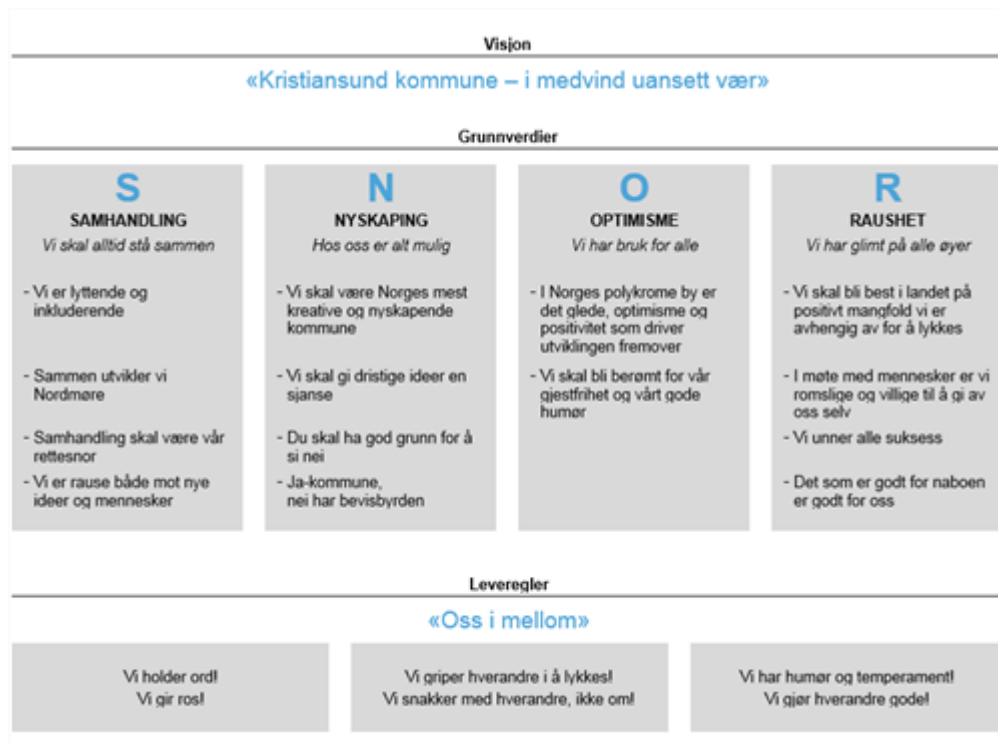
Visjon

«Kristiansund kommune – i medvind uansett vær»

Grunnverdier

S
SAMHANDLING
*Vi skal alltid stå sammen*

- Vi er lyttende og inkluderende

- Sammen utvikler vi Nordmøre

- Samhandling skal være vår rettesnor

- Vi er rause både mot nye ideer og mennesker

N
NYSKAPING
*Hos oss er alt mulig*

- Vi skal være Norges mest kreative og nyskapende kommune

- Vi skal gi dristige ideer en sjanse

- Du skal ha god grunn for å si nei

- Ja-kommune, nei har bevisbyrden

O
OPTIMISME
*Vi har bruk for alle*

- I Norges polykrome by er det glede, optimisme og positivitet som driver utviklingen fremover

- Vi skal bli berømt for vår gjestfrihet og vårt gode humør

R
RAUSHET
*Vi har glimt på alle øyer*

- Vi skal bli best i landet på positivt mangfold vi er avhengig av for å lykkes

- I møte med mennesker er vi romslige og villige til å gi av oss selv

- Vi unner alle suksess

- Det som er godt for naboen er godt for oss

Leveregler

«Oss i mellom»

Vi holder ord!
Vi gir ros!

Vi griper hverandre i å lykkes!
Vi snakker med hverandre, ikke om!

Vi har humør og temperament!
Vi gjør hverandre gode!